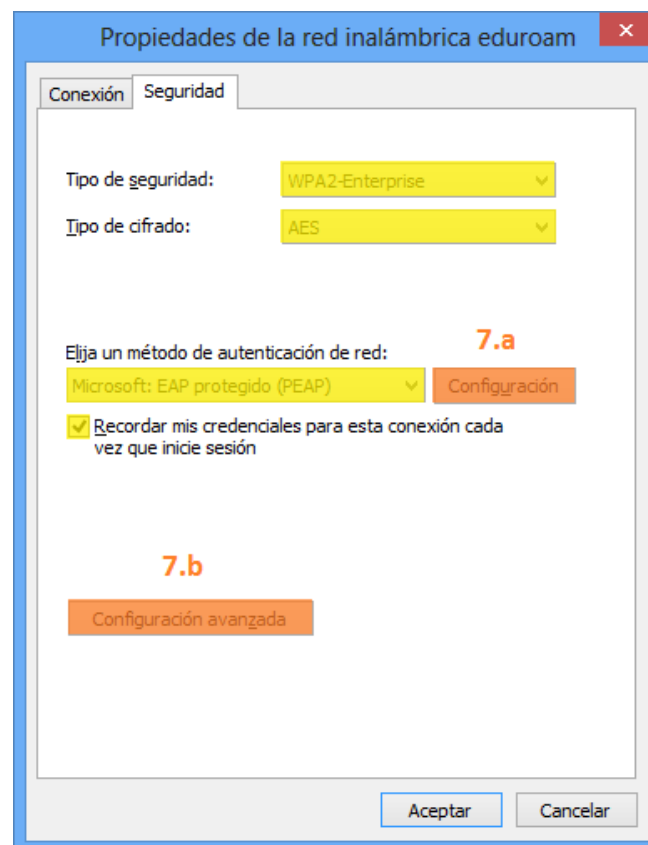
Propiedades de la red inalámbrica eduroam

×

Conexión

Seguridad

Tipo de seguridad: WPA2-Enterprise

Tipo de cifrado: AES

7.a

Elija un método de autenticación de red:

Microsoft: EAP protegido (PEAP)

Configuración

Recordar mis credenciales para esta conexión cada vez que inicie sesión

7.b

Configuración avanzada

Aceptar

Cancelar